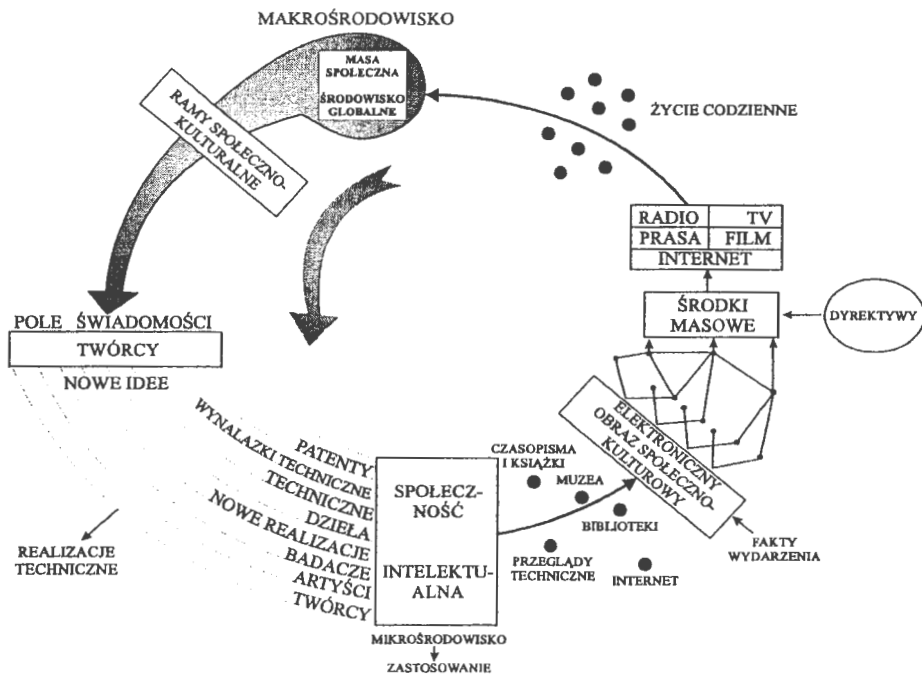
MAKROŚRODOWISKO

MASA SPOŁECZNA

ŚRODOWISKO GLOBALNE

RAMY SPOŁECZNO-KULTURALNE

ŻYCIE CODZIENNE

| RADIO | TV |
|---|---|
| PRASA | FILM |
| INTERNET | |

ŚRODKI MASOWE

DYREKTYWY

POLE ŚWIADOMOŚCI

TWÓRCY

NOWE IDEE

ELEKTRONICZNY OBRAZ SPOŁECZNO-KULTUROWY

PATENTY
WYNALAZKI TECHNICZNE
TECHNICZNE
DZIEŁA
NOWE REALIZACJE
BADACZE
ARTYŚCI
TWÓRCY

SPOŁECZ-NOŚĆ

INTELEKTU-ALNA

CZASOPISMA I KSIĄŻKI

MUZEA

BIBLIOTEKI

FAKTY WYDARZENIA

REALIZACJE TECHNICZNE

PRZEGLĄDY TECHNICZNE

INTERNET

MIKROŚRODOWISKO

ZASTOSOWANIE